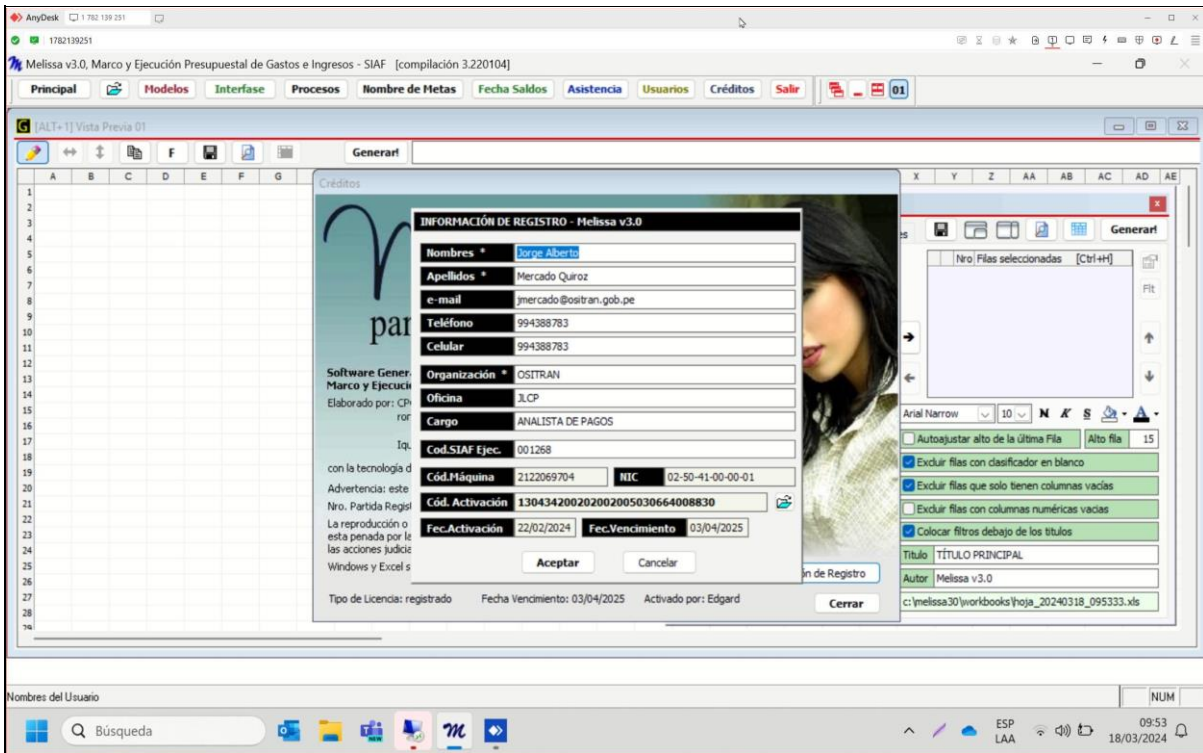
AnyDesk 1 782 139 251
1782139251
Melissa v3.0, Marco y Ejecución Presupuestal de Gastos e Ingresos - SIAF [compilación 3.220104]
Principal Modelos Interfase Procesos Nombre de Metas Fecha Saldos Asistencia Usuarios Créditos Salir 01
[ALT+1] Vista Previa 01
F Generar!
A B C D E F G X Y Z AA AB AC AD AE
Créditos
par
Software Gener
Marco y Ejecuci
Elaborado por: CP
ror
Iqu
con la tecnología d
Advertencia: este
Nro. Partida Regist
La reproducción o
esta penada por la
las acciones judicia
Windows y Excel s
INFORMACIÓN DE REGISTRO - Melissa v3.0
Nombres * Jorge Alberto
Apellidos * Mercado Quiroz
e-mail jmercado@ositran.gob.pe
Teléfono 994388783
Celular 994388783
Organización * OSITRAN
Oficina JLCP
Cargo ANALISTA DE PAGOS
Cod.SIAF Ejec. 001268
Cód.Máquina 2122069704 NIC 02-50-41-00-00-01
Cód. Activación 1304342002020020050306640088830
Fec.Activación 22/02/2024 Fec.Vencimiento 03/04/2025
Aceptar Cancelar
n de Registro
Tipo de Licencia: registrado Fecha Vencimiento: 03/04/2025 Activado por: Edgard
Cerrar
Generar!
Nro Filas seleccionadas [Ctrl+H]
Flt
Arial Narrow 10 N K S
Autoajustar alto de la última Fila Alto fila 15
Excluir filas con clasificador en blanco
Excluir filas que solo tienen columnas vacías
Excluir filas con columnas numéricas vacías
Colocar filtros debajo de los títulos
Título TÍTULO PRINCIPAL
Autor Melissa v3.0
c:\melissa30\workbooks\hoja_20240318_095333.xls
Nombres del Usuario
NUM
Búsqueda
ESP LAA 09:53 18/03/2024